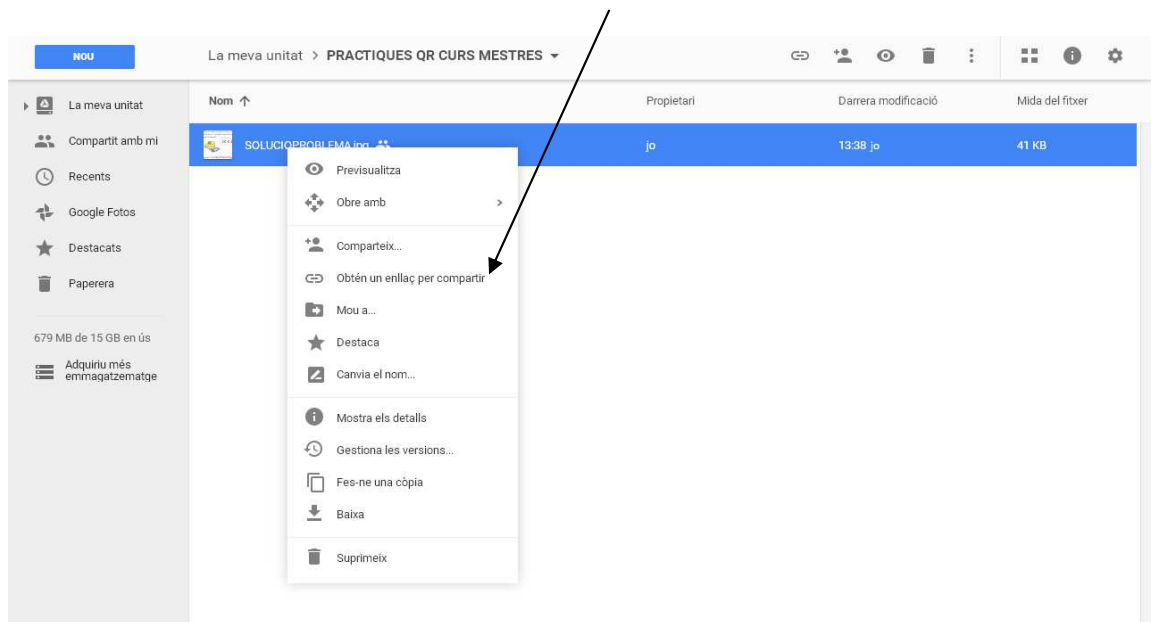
NOU

La meva unitat > PRACTIQUES QR CURS MESTRES

La meva unitat
Compartit amb mi
Recents
Google Fotos
Destacats
Paperera

679 MB de 15 GB en ús

Adquiriu més emmagatzematge

| Nom ↑ | Propietari | Darrera modificació | Mida del fitxer |
|---|---|---|---|
| SOLUCIOPROBLEMA.jpg | jo | 13:38 jo | 41 KB |

Previsualitza
Obre amb
Comparteix...
Obtén un enllaç per compartir
Mou a...
Destaca
Canvia el nom...
Mostra els detalls
Gestiona les versions...
Fes-ne una còpia
Baixa
Suprimeix